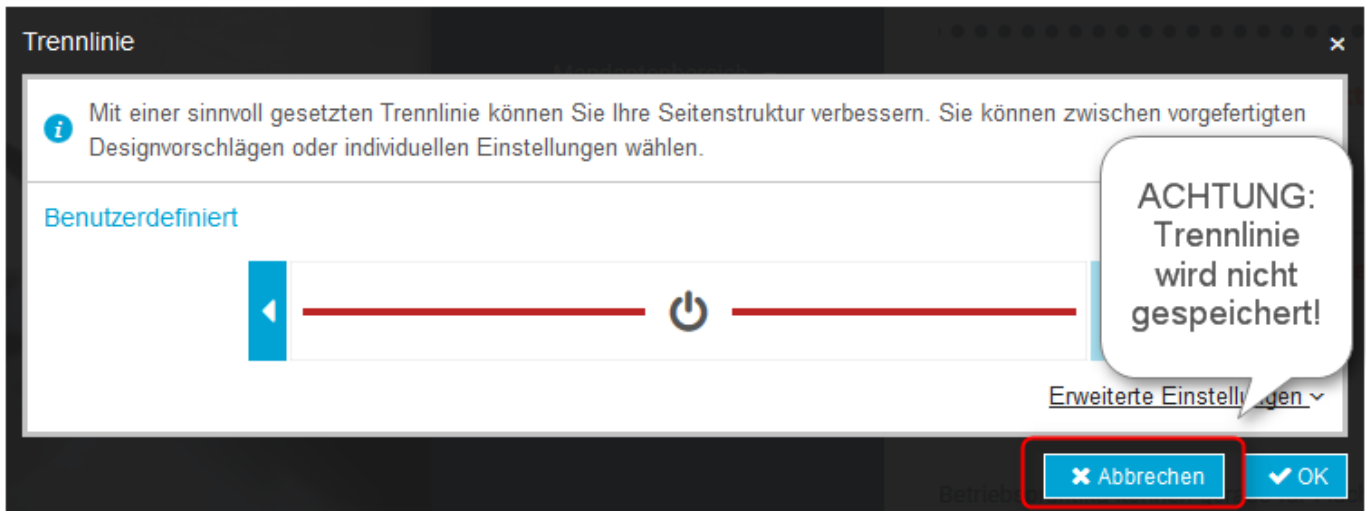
Trennlinie

×

Mit einer sinnvoll gesetzten Trennlinie können Sie Ihre Seitenstruktur verbessern. Sie können zwischen vorgefertigten Designvorschlägen oder individuellen Einstellungen wählen.

Benutzerdefiniert

ACHTUNG: Trennlinie wird nicht gespeichert!

Erweiterte Einstell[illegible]gen

✖ Abbrechen

✔ OK